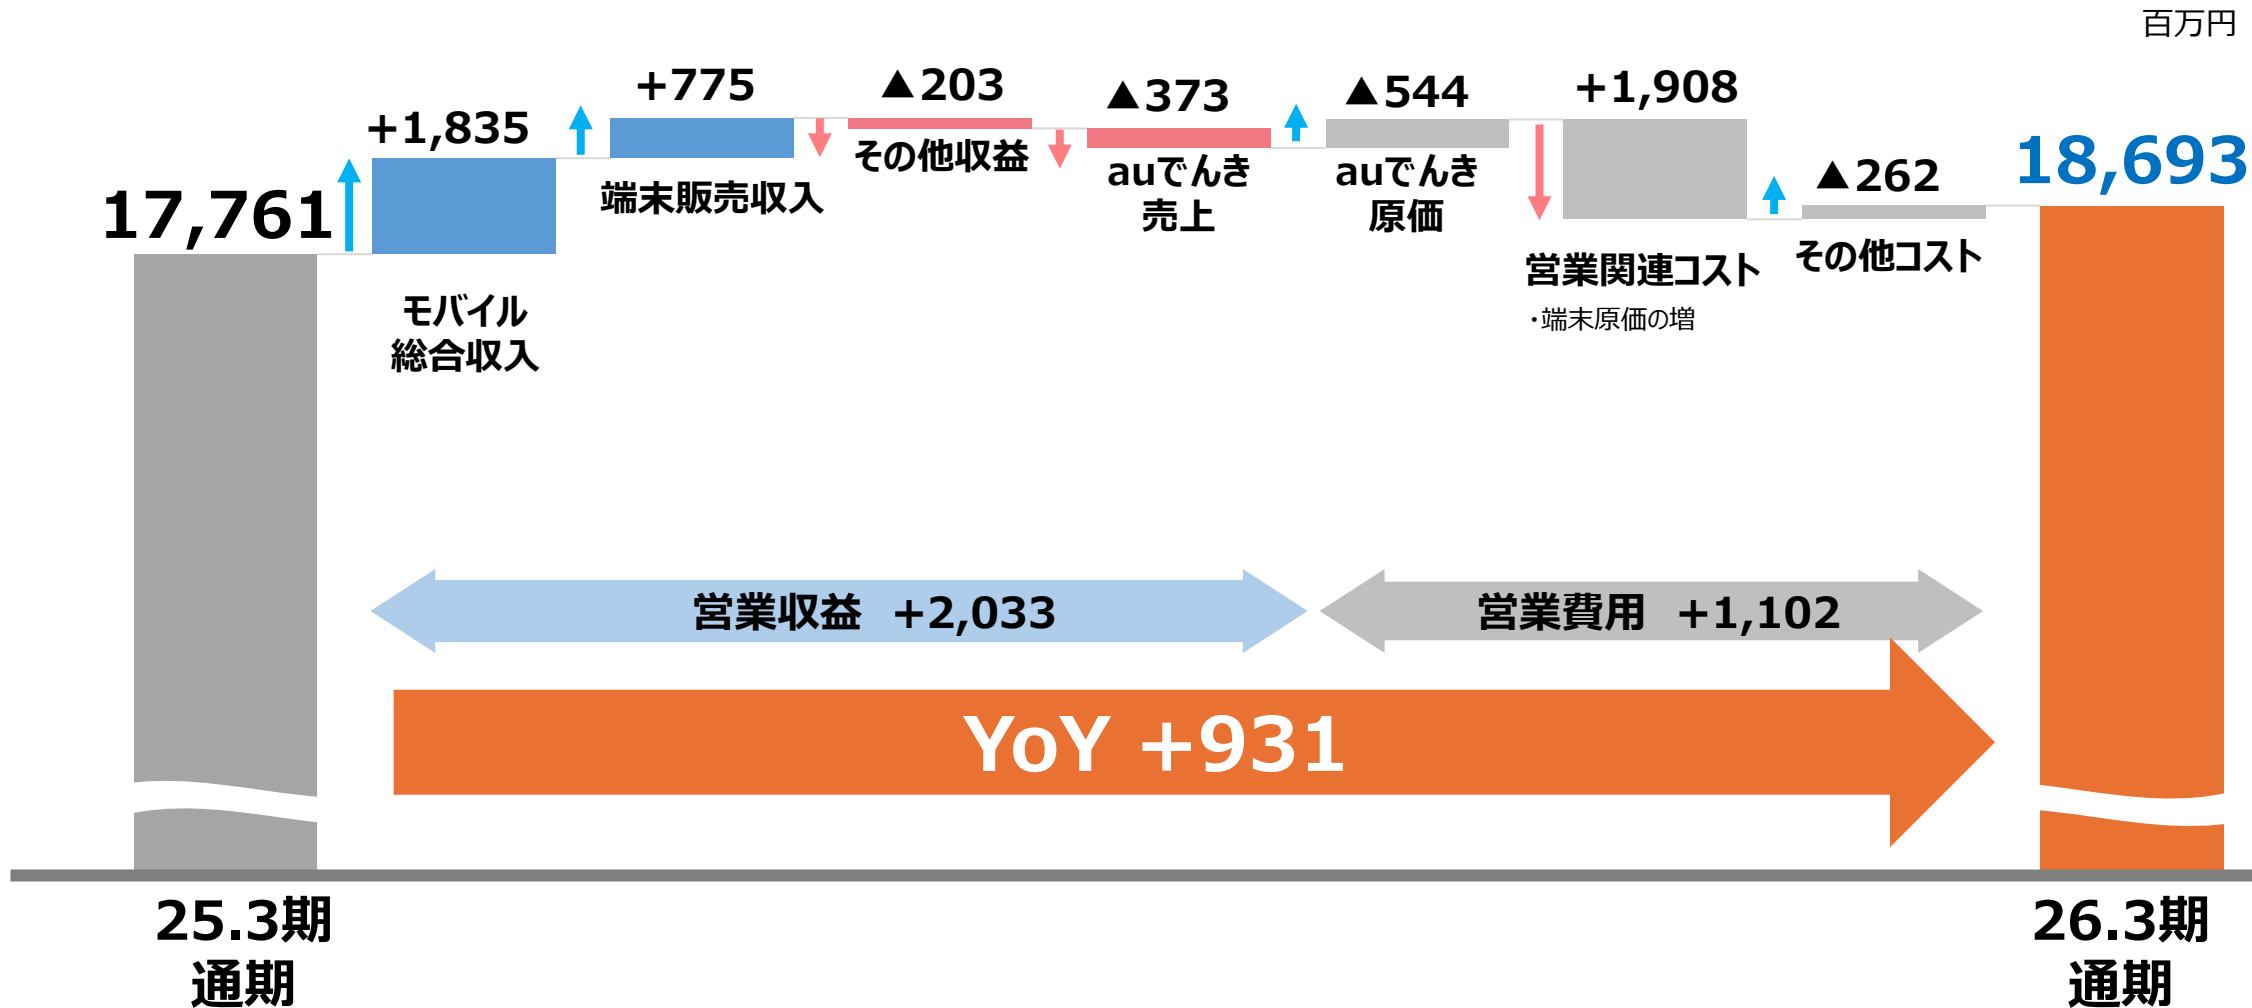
百万円

17,761

+1,835

モバイル総合収入

+775

端末販売収入

▲203

その他収益

▲373

auでんき売上

▲544

auでんき原価

+1,908

営業関連コスト

・端末原価の増

▲262

その他コスト

18,693

営業収益　+2,033

営業費用　+1,102

YoY +931

25.3期通期

26.3期通期